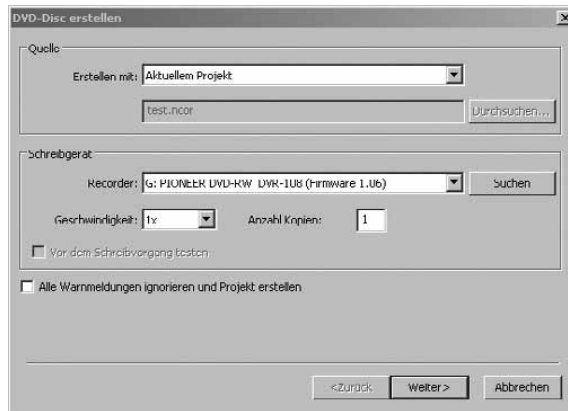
DVD-Disc erstellen

Quelle

Erstellen mit: Aktuellem Projekt

test.ncor

Durchsuchen...

Schreibgerät

Recorder: G: PIONEER DVD-RW DVR-108 (Firmware 1.06)

Suchen

Geschwindigkeit: 1x

Anzahl Kopien: 1

Vor dem Schreibvorgang testen

Alle Warnmeldungen ignorieren und Projekt erstellen

<Zurück

Weiter>

Abbrechen